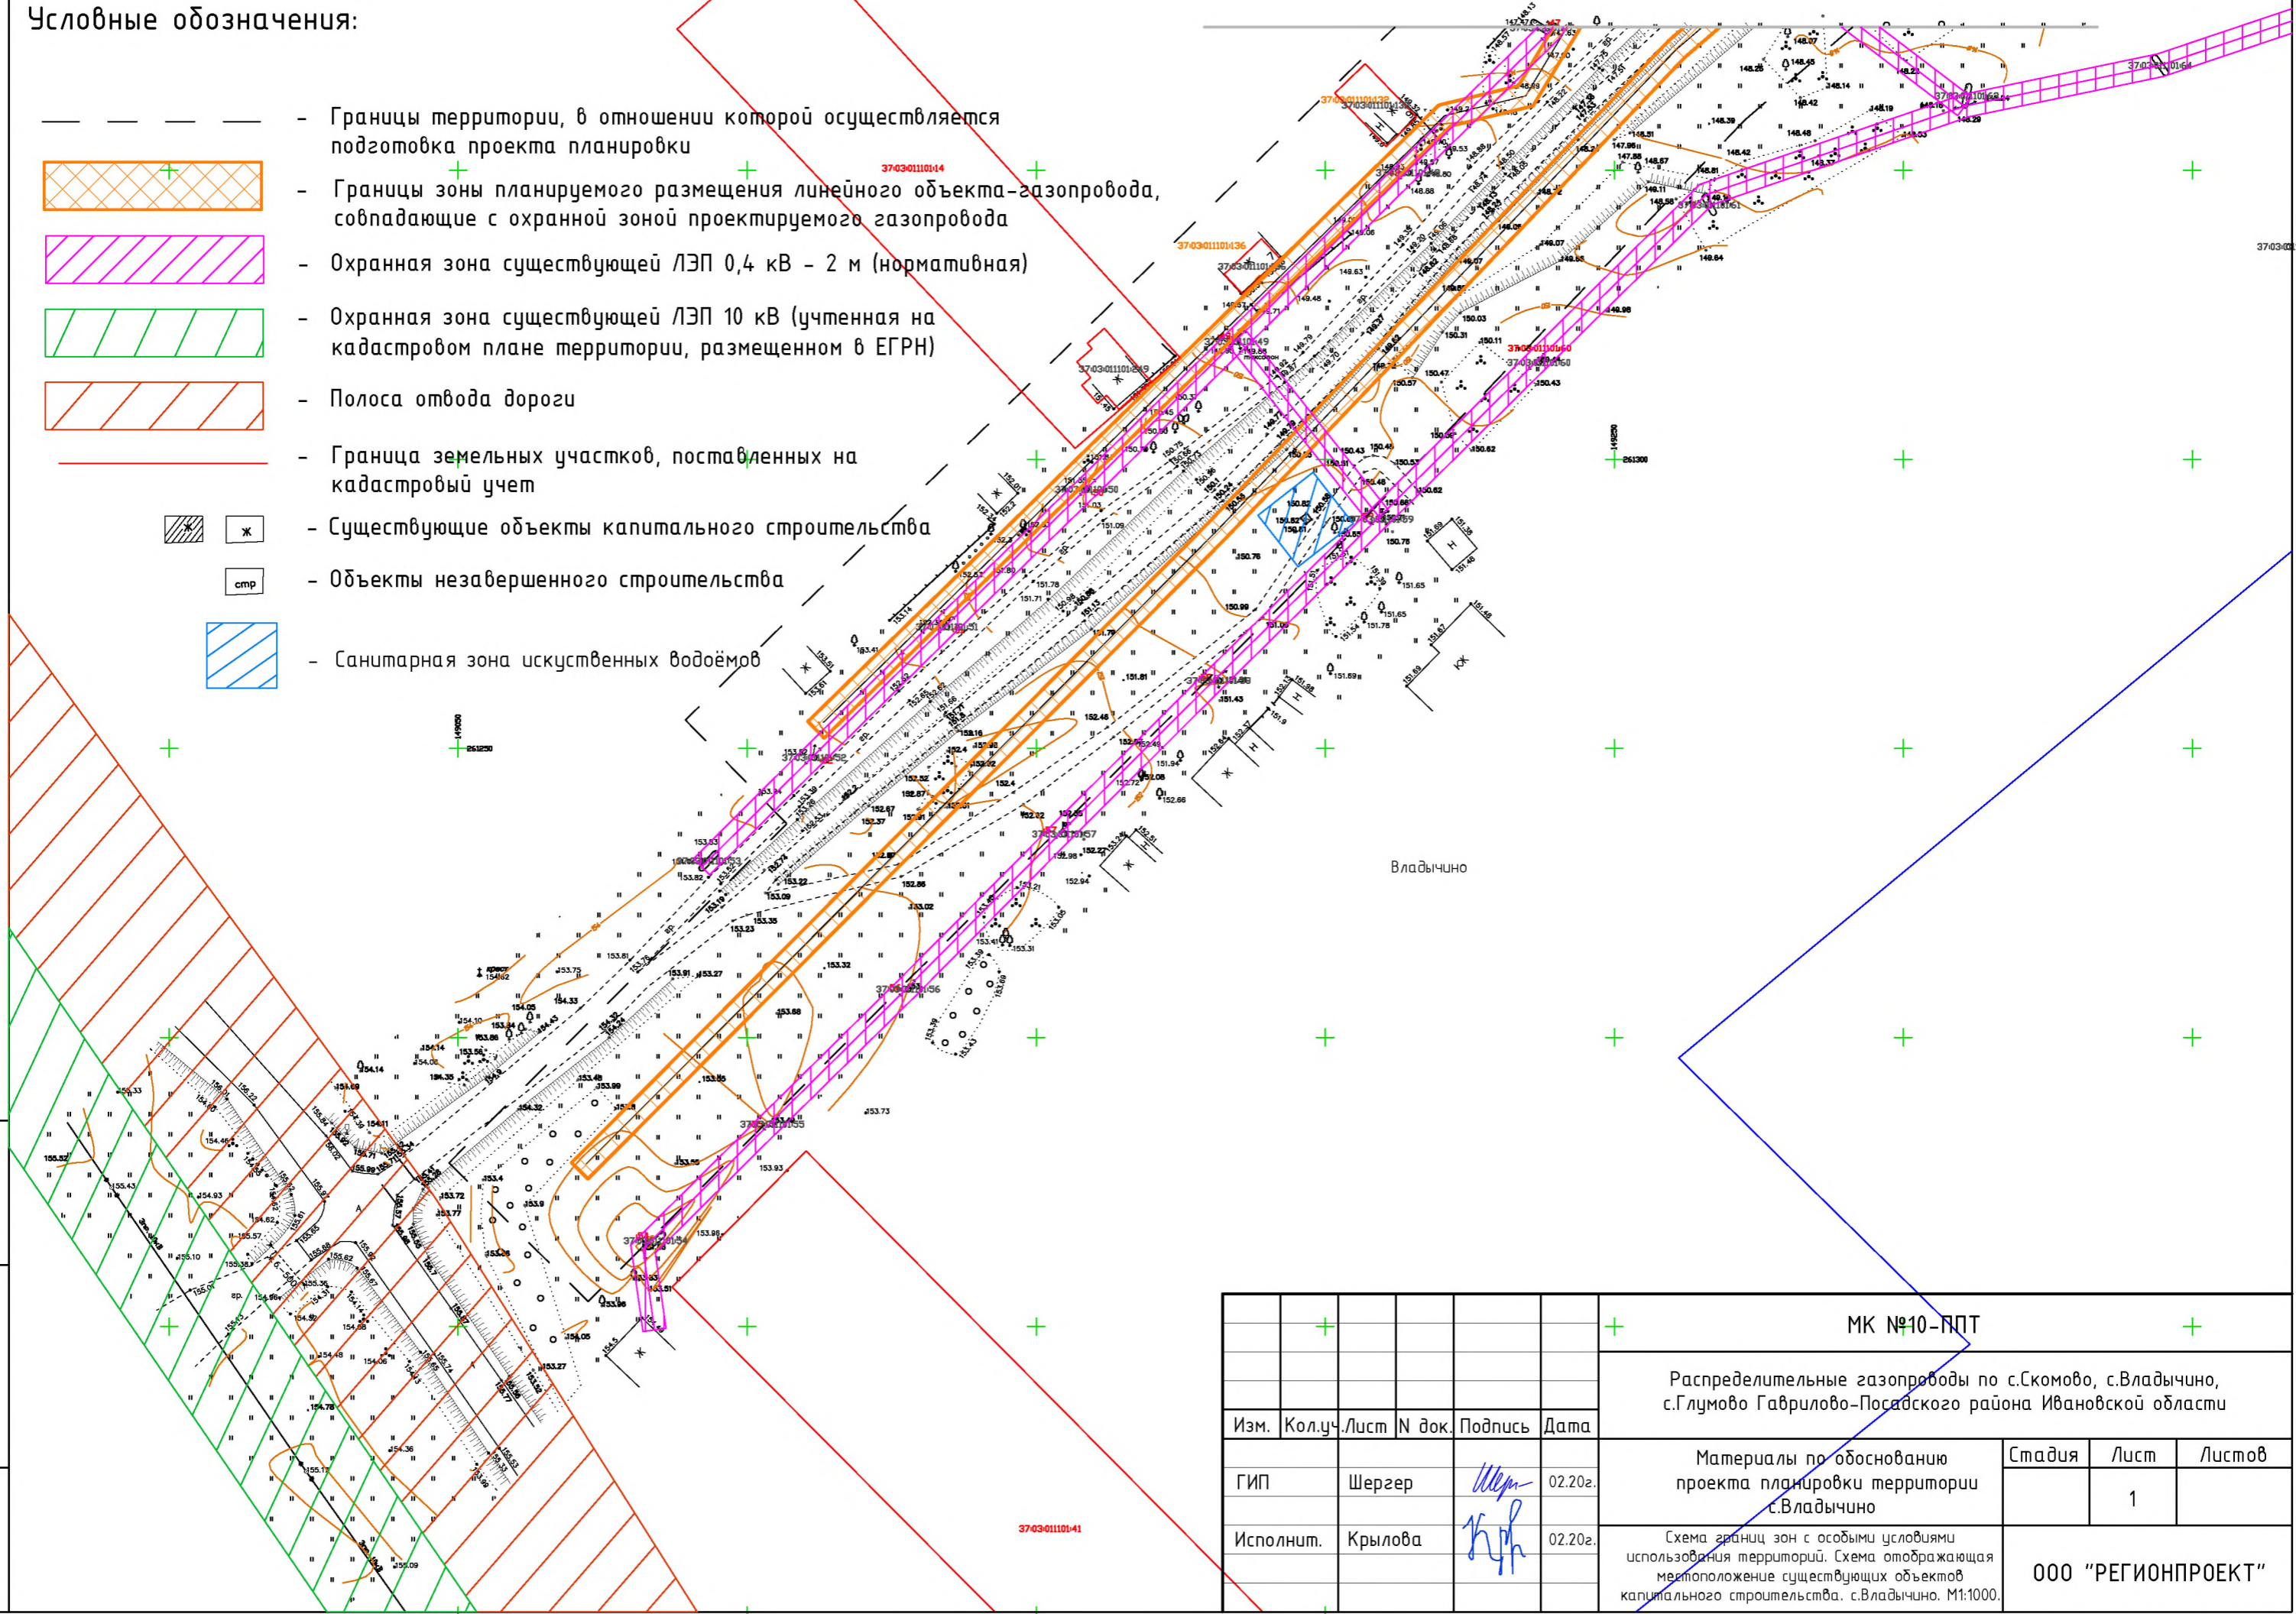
Условные обозначения:

- Границы территории, в отношении которой осуществляется подготовка проекта планировки

- Границы зоны планируемого размещения линейного объекта-газопровода, совпадающие с охранной зоной проектируемого газопровода

- Охранная зона существующей ЛЭП 0,4 кВ - 2 м (нормативная)

- Охранная зона существующей ЛЭП 10 кВ (учтенная на кадастровом плане территории, размещенном в ЕГРН)

- Полоса отвода дороги

- Граница земельных участков, поставленных на кадастровый учет

ж ж - Существующие объекты капитального строительства

стр - Объекты незавершенного строительства

- Санитарная зона искуственных водоёмов

37:03:011101:14
37:03:011101:36
37:03:011101:19
37:03:011101:41
37:03:011101:60
Владычино

| Изм. | Кол.уч | Лист | N док. | Подпись | Дата |
|---|---|---|---|---|---|
| ГИП | | Шергер | | | 02.20г. |
| Исполнит. | | Крылова | | | 02.20г. |

МК №10-ППТ

Распределительные газопроводы по с.Скомово, с.Владычино, с.Глумово Гаврилово-Посадского района Ивановской области

Материалы по обоснованию проекта планировки территории с.Владычино

| Стадия | Лист | Листов |
|---|---|---|
| | 1 | |

Схема границ зон с особыми условиями использования территорий. Схема отображающая местоположение существующих объектов капитального строительства. с.Владычино. М1:1000.

ООО "РЕГИОНПРОЕКТ"